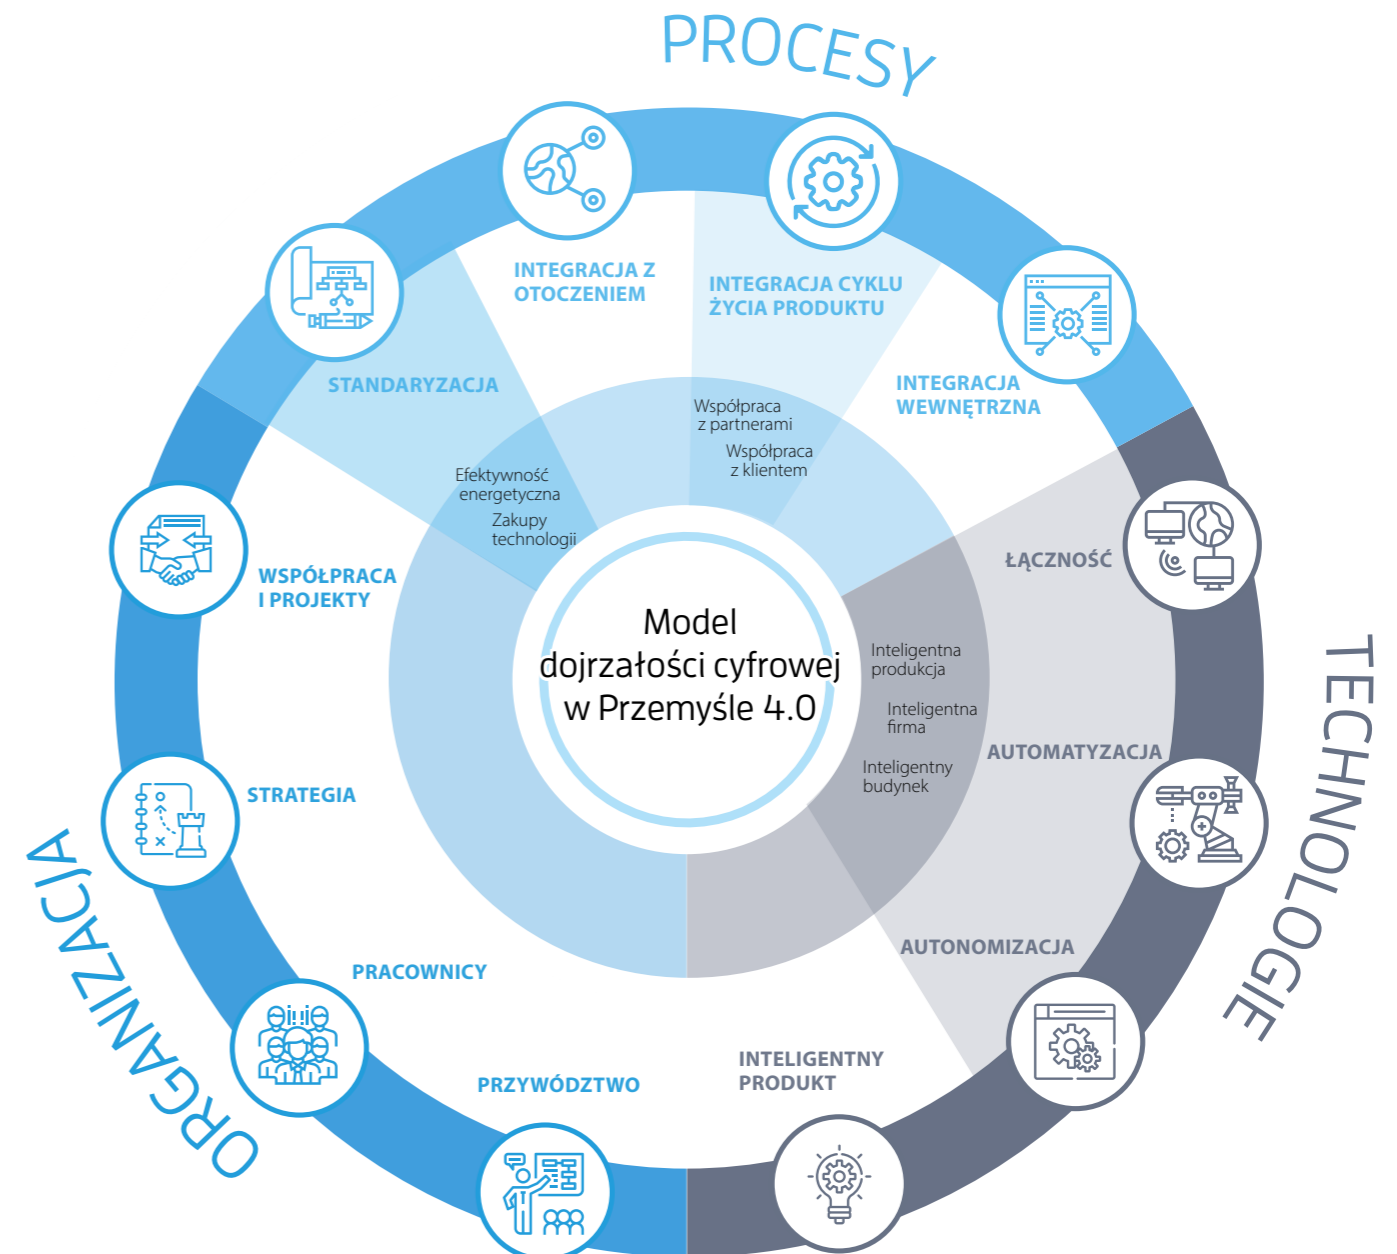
PROCESY

INTEGRACJA Z OTOCZENIEM

INTEGRACJA CYKLU ŻYCIA PRODUKTU

STANDARYZACJA

INTEGRACJA WEWNĘTRZNA

Współpraca z partnerami

Współpraca z klientem

Efektywność energetyczna

Zakupy technologii

ŁĄCZNOŚĆ

WSPÓŁPRACA I PROJEKTY

Model dojrzałości cyfrowej w Przemyśle 4.0

Inteligentna produkcja

Inteligentna firma

Inteligentny budynek

TECHNOLOGIE

AUTOMATYZACJA

STRATEGIA

ORGANIZACJA

AUTONOMIZACJA

PRACOWNICY

PRZYWÓDZTWO

INTELIGENTNY PRODUKT